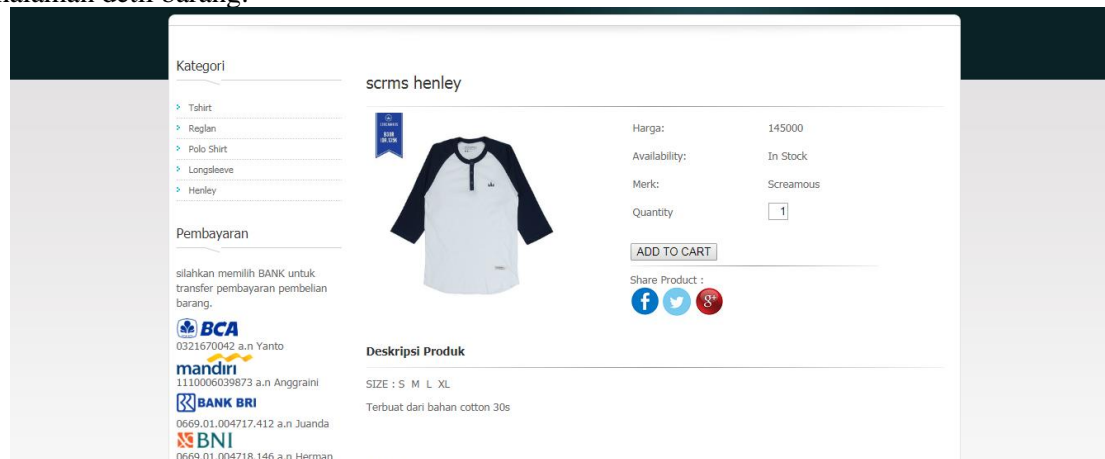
halaman detil barang.

Kategori

Tshirt
Reglan
Polo Shirt
Longsleeve
Henley

Pembayaran

silahkan memilih BANK untuk transfer pembayaran pembelian barang.

BCA
0321670042 a.n Yanto
mandiri
1110006039873 a.n Anggraini
BANK BRI
0669.01.004717.412 a.n Juanda
BNI
0669.01.004718.146 a.n Herman

scrms henley

Harga: 145000
Availability: In Stock
Merk: Screamous
Quantity 1

ADD TO CART

Share Product :

Deskripsi Produk

SIZE : S M L XL

Terbuat dari bahan cotton 30s